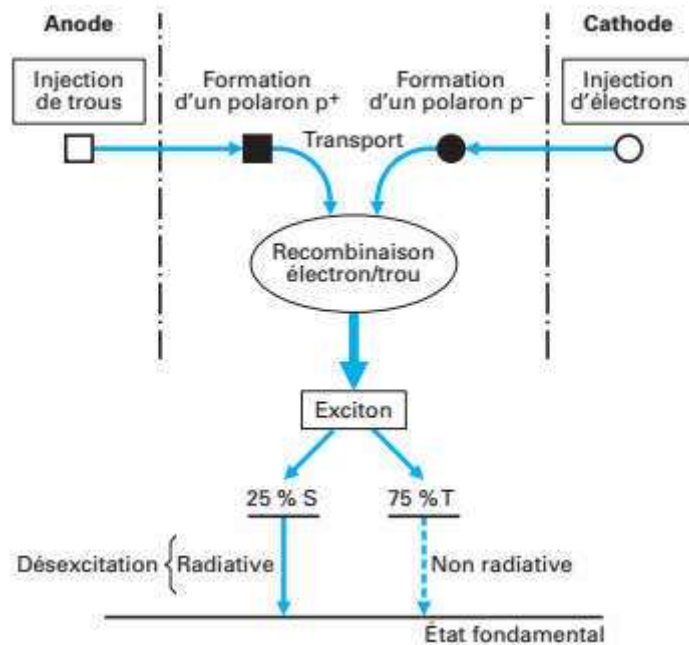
Anode

Cathode

Injection de trous

Formation d'un polaron p⁺

Formation d'un polaron p⁻

Injection d'électrons

Transport

Recombinaison électron/trou

Exciton

25 % S

75 %T

Désexcitation

Radiative

Non radiative

État fondamental